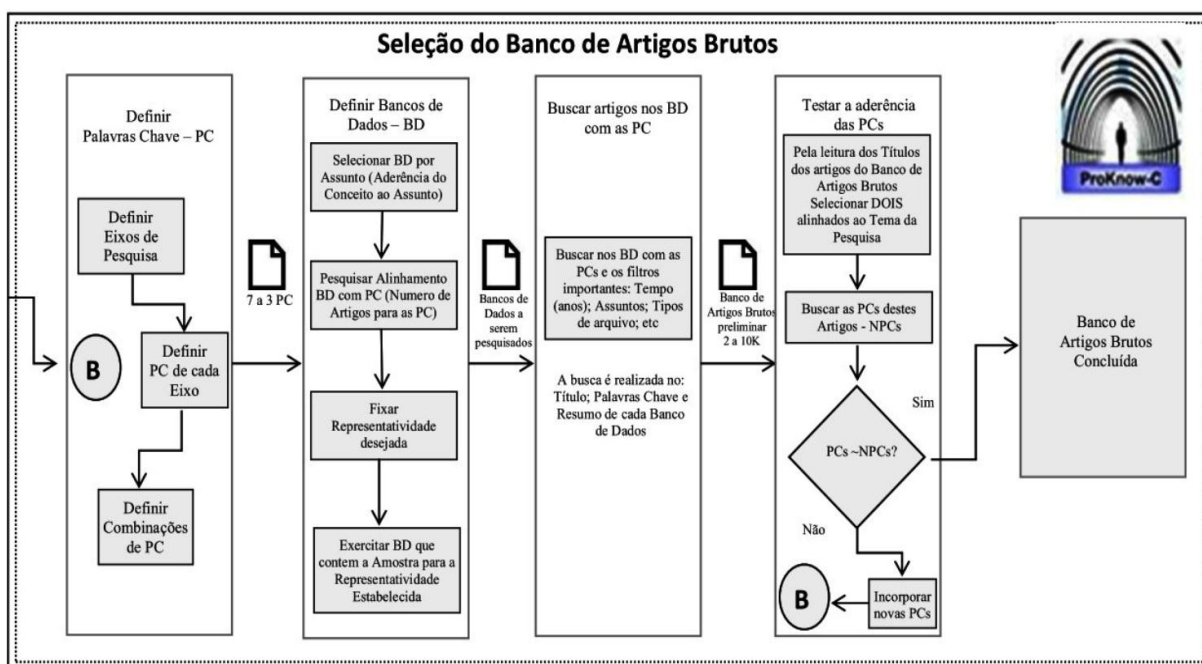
Seleção do Banco de Artigos Brutos

ProKnow-C

Definir Palavras Chave – PC

Definir Eixos de Pesquisa

B

Definir PC de cada Eixo

Definir Combinações de PC

7 a 3 PC

Definir Bancos de Dados – BD

Selecionar BD por Assunto (Aderência do Conceito ao Assunto)

Pesquisar Alinhamento BD com PC (Numero de Artigos para as PC)

Fixar Representatividade desejada

Exercitar BD que contem a Amostra para a Representatividade Estabelecida

Bancos de Dados a serem pesquisados

Buscar artigos nos BD com as PC

Buscar nos BD com as PCs e os filtros importantes: Tempo (anos); Assuntos; Tipos de arquivo; etc

A busca é realizada no: Título; Palavras Chave e Resumo de cada Banco de Dados

Banco de Artigos Brutos preliminar 2 a 10K

Testar a aderência das PCs

Pela leitura dos Títulos dos artigos do Banco de Artigos Brutos Selecionar DOIS alinhados ao Tema da Pesquisa

Buscar as PCs destes Artigos - NPCs

PCs ~NPCs?

Sim

Não

B

Incorporar novas PCs

Banco de Artigos Brutos Concluída